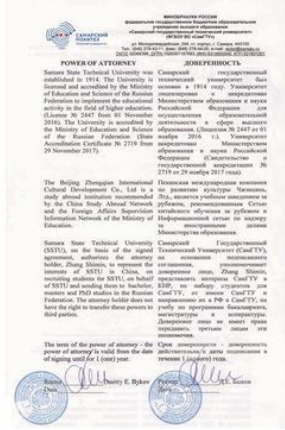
МИНОБРНАУКИ РОССИИ
федеральное государственное бюджетное образовательное учреждение высшего образования
«Самарский государственный технический университет»
(ФГБОУ ВО «СамГТУ»)
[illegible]

POWER OF ATTORNEY

ДОВЕРЕННОСТЬ

Samara State Technical University was established in 1914. The University is licensed and accredited by the Ministry of Education and Science of the Russian Federation to implement the educational activity in the field of higher education (License № 2447 from 01 November 2016). The University is accredited by the Ministry of Education and Science of the Russian Federation (State Accreditation Certificate № 2719 from 29 November 2017).

Самарский государственный технический университет был основан в 1914 году. Университет лицензирован и аккредитован Министерством образования и науки Российской Федерации для осуществления образовательной деятельности в сфере высшего образования. (Лицензия № 2447 от 01 ноября 2016 г.). Университет аккредитован Министерством образования и науки Российской Федерации (Свидетельство о государственной аккредитации № 2719 от 29 ноября 2017 года).

The Beijing Zhengqian International Cultural Development Co., Ltd is a study abroad institution recommended by the China Study Abroad Network and the Foreign Affairs Supervision Information Network of the Ministry of Education.

Пекинская международная компания по развитию культуры Чжэнцянь, Лтд., является учебным заведением за рубежом, рекомендованным Сетью китайского обучения за рубежом и Информационной сетью по надзору за иностранными делами Министерства образования.

Samara State Technical University (SSTU), on the basis of the signed agreement, authorizes the attorney holder, Zhang Shimin, to represent the interests of SSTU in China, on recruiting students for SSTU on behalf of SSTU and sending them to bachelor, masters and PhD studies in the Russian Federation. The attorney holder does not have the right to transfer these powers to third parties.

Самарский Государственный Технический Университет (СамГТУ), на основании подписанного соглашения, уполномочивает доверенное лицо, Zhang Shimin, представлять интересы СамГТУ в КНР, по набору студентов для СамГТУ, от имени СамГТУ и направлению их в РФ в СамГТУ, на учебу по программам бакалавриата, магистратуры и аспирантуры. Доверенное лицо не имеет права передавать третьим лицам эти полномочия.

The term of the power of attorney - the power of attorney is valid from the date of signing until for 1 (one) year.

Срок доверенности - доверенность действительна с даты подписания в течение 1 (одного) года.

Rector
Date

Dmitry E. Bykov

Ректор
Дата

Д.Е. Быков